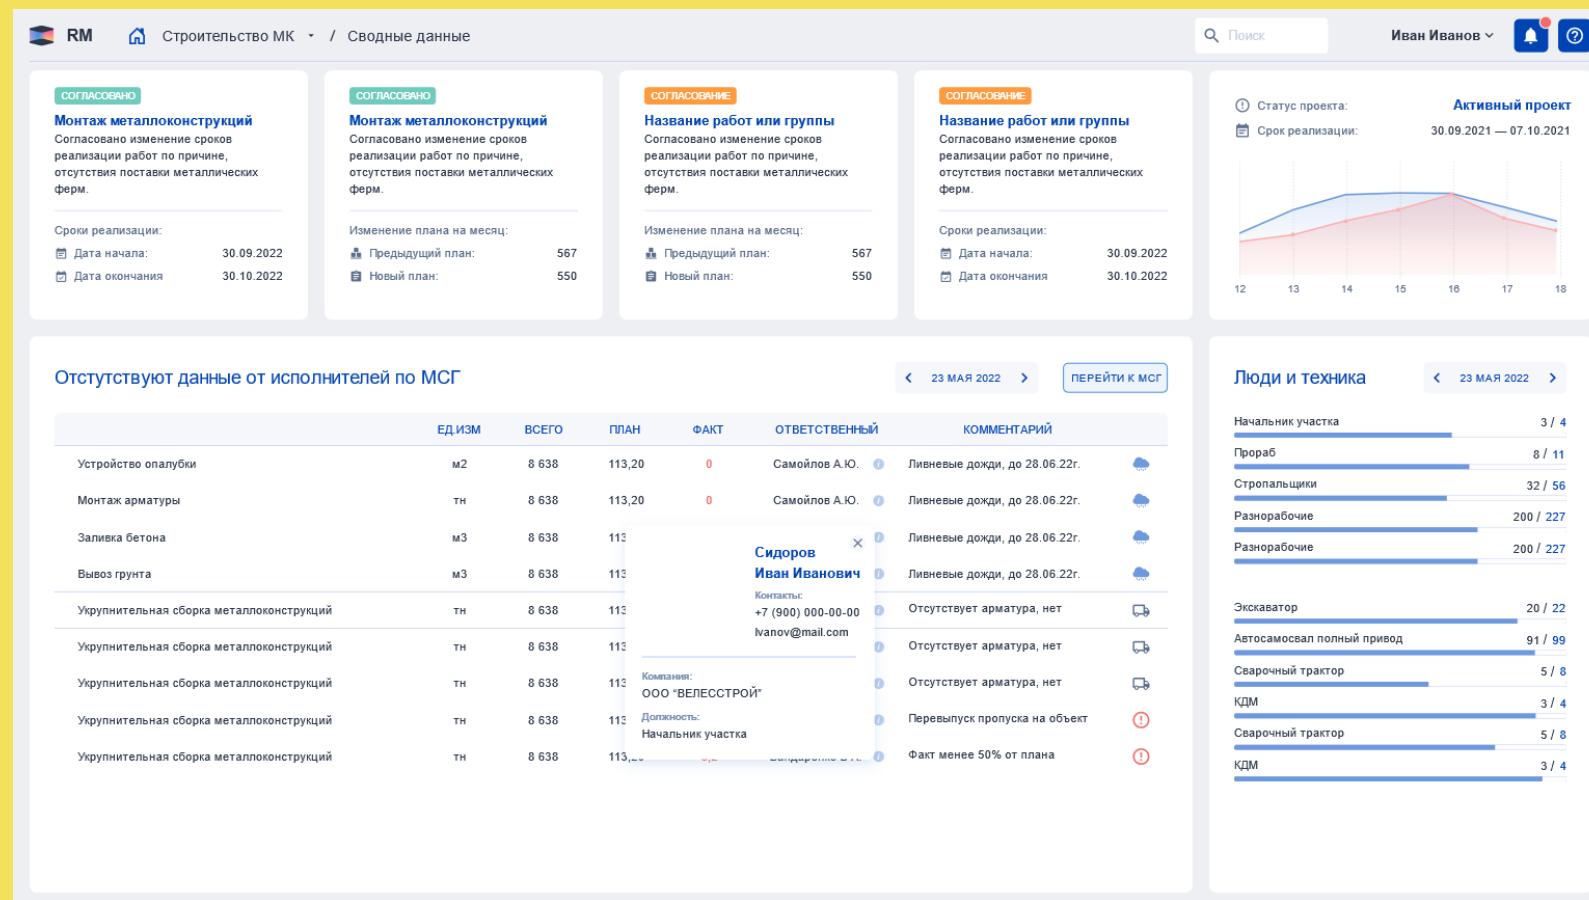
RM Строительство МК / Сводные данные

Поиск

Иван Иванов

СОГЛАСОВАНО
Монтаж металлоконструкций
Согласовано изменение сроков реализации работ по причине, отсутствия поставки металлических ферм.

Сроки реализации:
Дата начала: 30.09.2022
Дата окончания 30.10.2022

СОГЛАСОВАНО
Монтаж металлоконструкций
Согласовано изменение сроков реализации работ по причине, отсутствия поставки металлических ферм.

Изменение плана на месяц:
Предыдущий план: 567
Новый план: 550

СОГЛАСОВАНИЕ
Название работ или группы
Согласовано изменение сроков реализации работ по причине, отсутствия поставки металлических ферм.

Изменение плана на месяц:
Предыдущий план: 567
Новый план: 550

СОГЛАСОВАНИЕ
Название работ или группы
Согласовано изменение сроков реализации работ по причине, отсутствия поставки металлических ферм.

Сроки реализации:
Дата начала: 30.09.2022
Дата окончания 30.10.2022

Статус проекта: Активный проект
Срок реализации: 30.09.2021 — 07.10.2021

12 13 14 15 16 17 18

Отстутствуют данные от исполнителей по МСГ

23 МАЯ 2022

ПЕРЕЙТИ К МСГ

| | ЕД.ИЗМ | ВСЕГО | ПЛАН | ФАКТ | ОТВЕТСТВЕННЫЙ | КОММЕНТАРИЙ |
|---|---|---|---|---|---|---|
| Устройство опалубки | м2 | 8 638 | 113,20 | 0 | Самойлов А.Ю. | Ливневые дожди, до 28.06.22г. |
| Монтаж арматуры | тн | 8 638 | 113,20 | 0 | Самойлов А.Ю. | Ливневые дожди, до 28.06.22г. |
| Заливка бетона | м3 | 8 638 | 113 | | | Ливневые дожди, до 28.06.22г. |
| Вывоз грунта | м3 | 8 638 | 113 | | | Ливневые дожди, до 28.06.22г. |
| Укрупнительная сборка металлоконструкций | тн | 8 638 | 113 | | | Отстутствует арматура, нет |
| Укрупнительная сборка металлоконструкций | тн | 8 638 | 113 | | | Отстутствует арматура, нет |
| Укрупнительная сборка металлоконструкций | тн | 8 638 | 113 | | | Отстутствует арматура, нет |
| Укрупнительная сборка металлоконструкций | тн | 8 638 | 113 | | | Перевыпуск пропуска на объект |
| Укрупнительная сборка металлоконструкций | тн | 8 638 | 113,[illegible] | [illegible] | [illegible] | Факт менее 50% от плана |

Сидоров
Иван Иванович
Контакты:
+7 (900) 000-00-00
Ivanov@mail.com
Компания:
ООО "ВЕЛЕССТРОЙ"
Должность:
Начальник участка

Люди и техника

23 МАЯ 2022

Начальник участка 3 / 4
Прораб 8 / 11
Стропальщики 32 / 56
Разнорабочие 200 / 227
Разнорабочие 200 / 227

Экскаватор 20 / 22
Автосамосвал полный привод 91 / 99
Сварочный трактор 5 / 8
КДМ 3 / 4
Сварочный трактор 5 / 8
КДМ 3 / 4